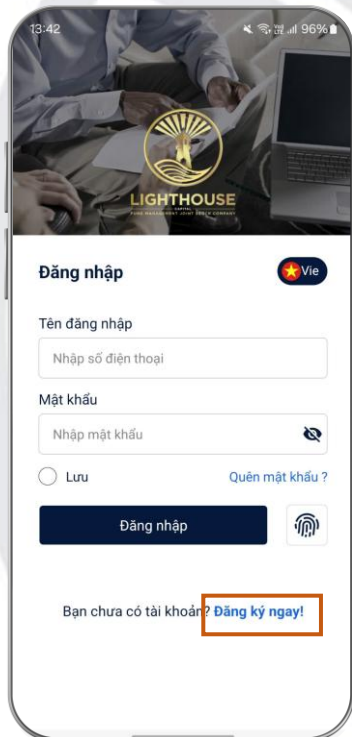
13:42 96%

LIGHTHOUSE
CAPITAL
FUND MANAGEMENT JOINT STOCK COMPANY

Đăng nhập

Vie

Tên đăng nhập

Nhập số điện thoại

Mật khẩu

Nhập mật khẩu

Lưu

Quên mật khẩu ?

Đăng nhập

Bạn chưa có tài khoản? Đăng ký ngay!